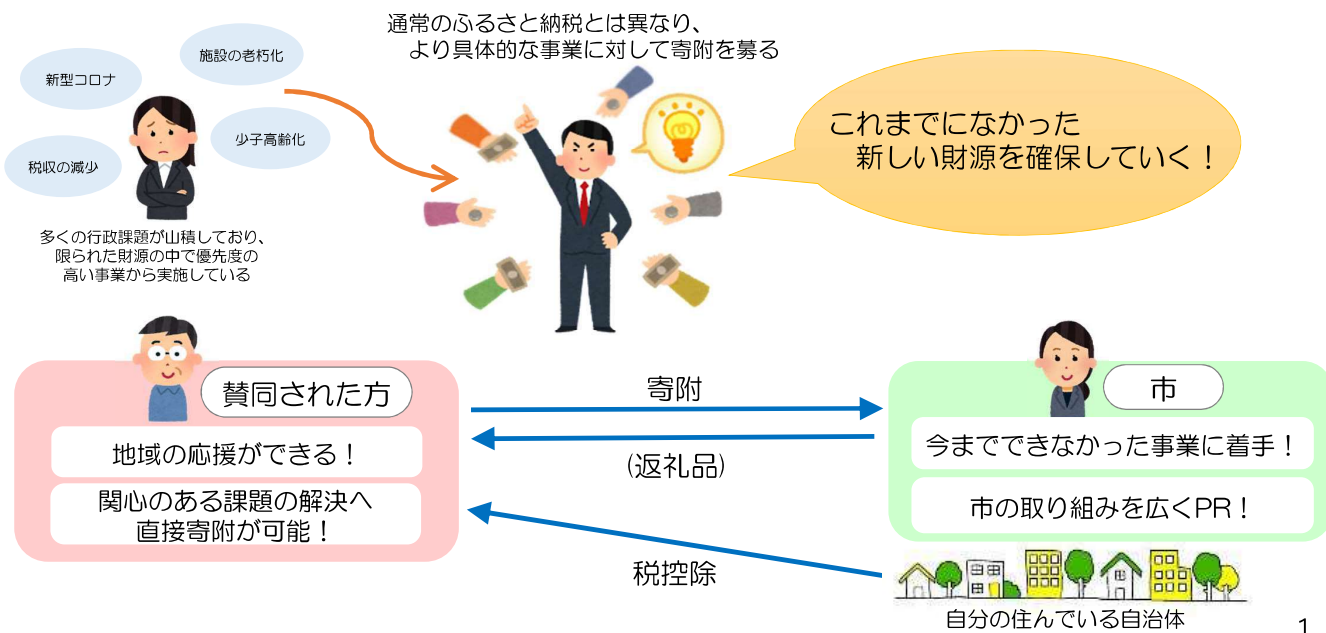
新型コロナ

施設の老朽化

少子高齢化

税収の減少

多くの行政課題が山積しており、限られた財源の中で優先度の高い事業から実施している

通常のふるさと納税とは異なり、より具体的な事業に対して寄附を募る

これまでになかった新しい財源を確保していく！

賛同された方

地域の応援ができる！

関心のある課題の解決へ直接寄附が可能！

寄附

（返礼品）

税控除

市

今までできなかった事業に着手！

市の取り組みを広くPR！

自分の住んでいる自治体

1